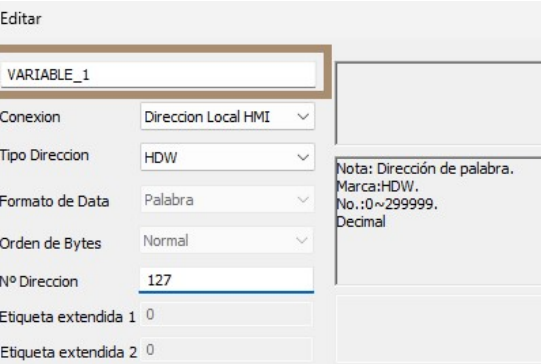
Editar

VARIABLE_1

Conexion Direccion Local HMI

Tipo Direccion HDW

Formato de Data Palabra

Orden de Bytes Normal

Nº Direccion 127

Etiqueta extendida 1 0

Etiqueta extendida 2 0

Nota: Dirección de palabra.
Marca:HDW.
No.:0~299999.
Decimal